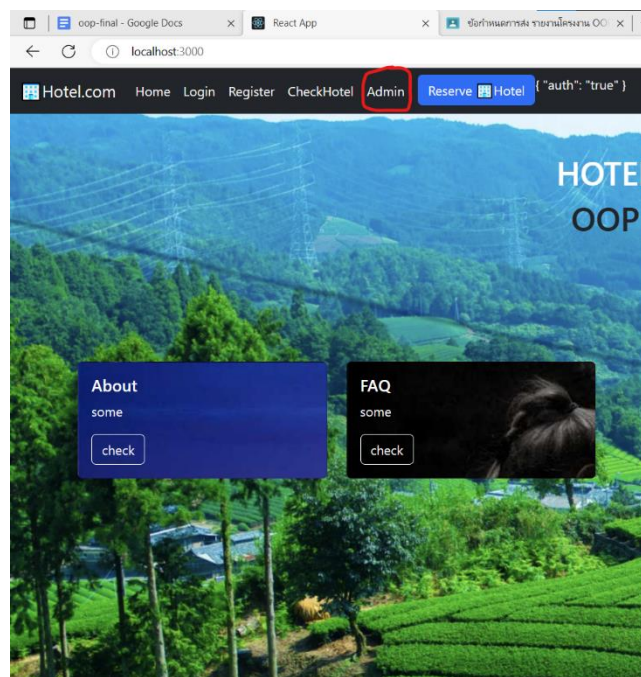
oop-final - Google Docs
React App
ข้อกำหนดการส่ง รายงานโครงงาน OO

localhost:3000

Hotel.com Home Login Register CheckHotel Admin Reserve Hotel { "auth": "true" }

HOTE
OOP

About
some
check

FAQ
some
check